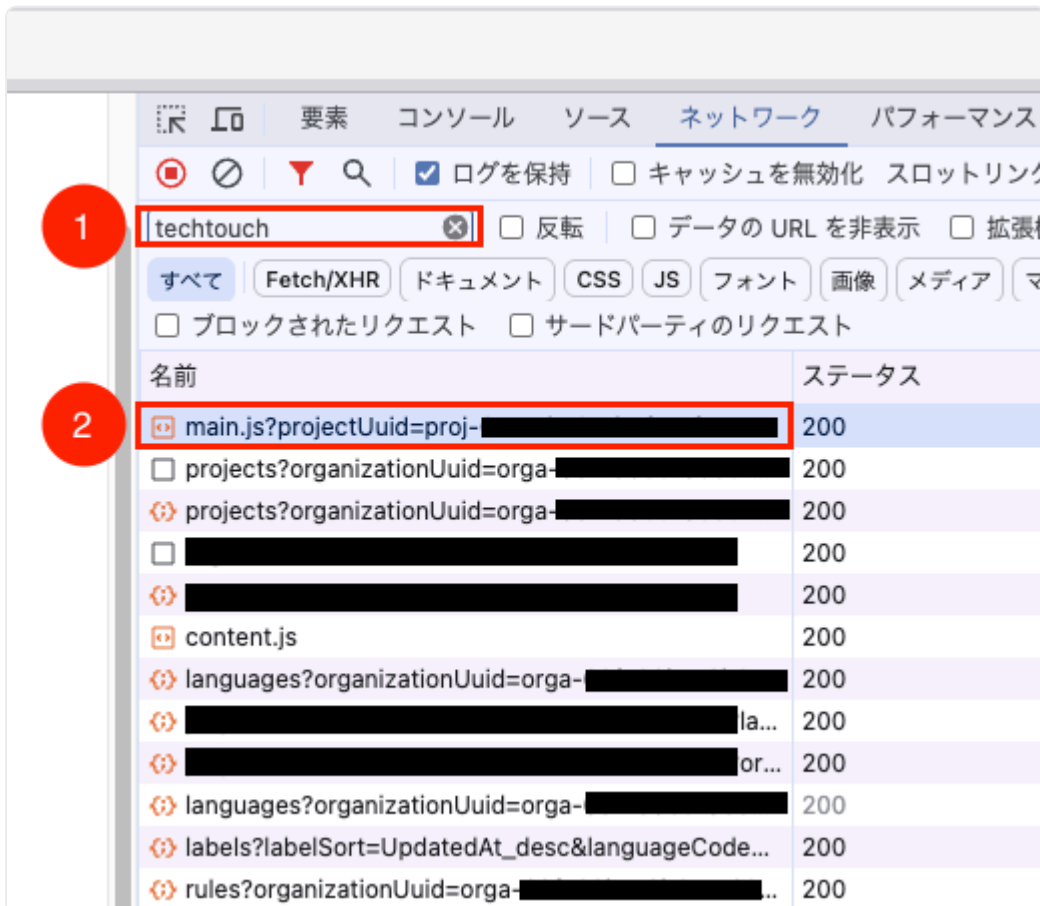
要素 コンソール ソース ネットワーク パフォーマンス

ログを保持 キャッシュを無効化 スロットリング

1

techtouch 反転 データの URL を非表示 拡張

すべて Fetch/XHR ドキュメント CSS JS フォント 画像 メディア

ブロックされたリクエスト サードパーティのリクエスト

| 名前 | ステータス |
|---|---|
| main.js?projectUuid=proj-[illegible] | 200 |
| projects?organizationUuid=orga-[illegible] | 200 |
| projects?organizationUuid=orga-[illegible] | 200 |
| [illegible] | 200 |
| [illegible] | 200 |
| content.js | 200 |
| languages?organizationUuid=orga-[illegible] | 200 |
| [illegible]la... | 200 |
| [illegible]or... | 200 |
| languages?organizationUuid=orga-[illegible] | 200 |
| labels?labelSort=UpdatedAt_desc&languageCode... | 200 |
| rules?organizationUuid=orga-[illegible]... | 200 |

2